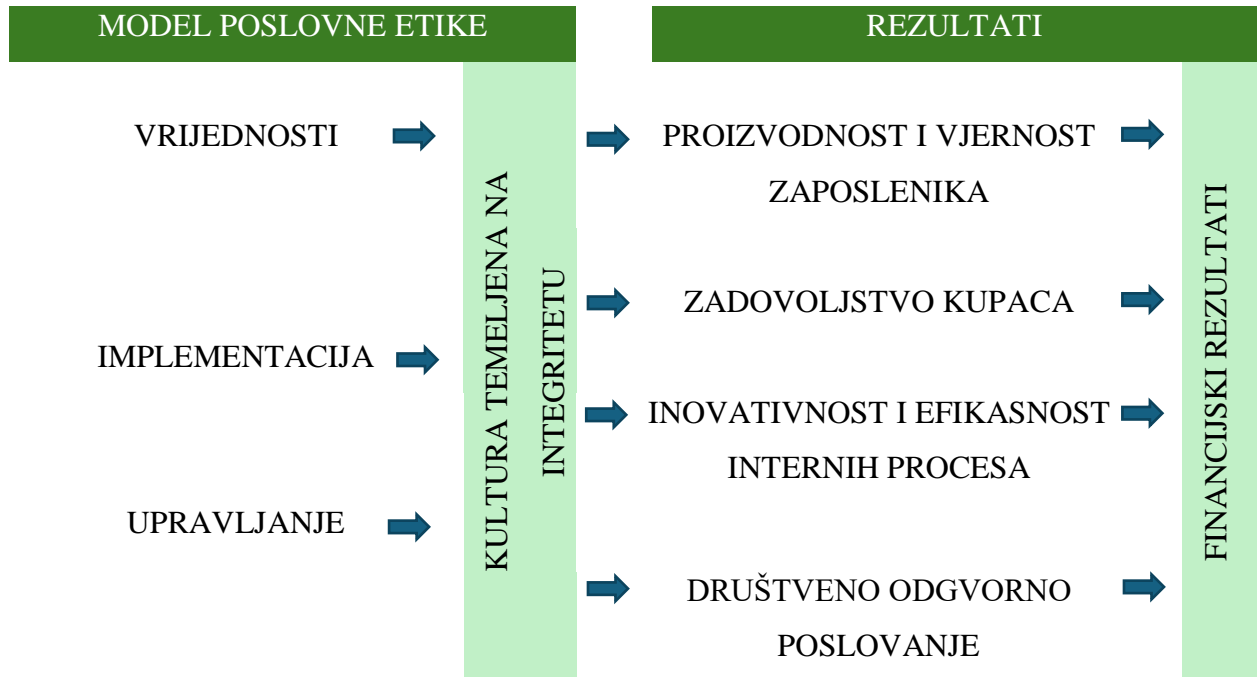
MODEL POSLOVNE ETIKE

REZULTATI

VRIJEDNOSTI

IMPLEMENTACIJA

UPRAVLJANJE

KULTURA TEMELJENA NA INTEGRITETU

PROIZVODNOST I VJERNOST ZAPOSLENIKA

ZADOVOLJSTVO KUPACA

INOVATIVNOST I EFIKASNOST INTERNIH PROCESA

DRUŠTVENO ODGVORNO POSLOVANJE

FINANCIJSKI REZULTATI